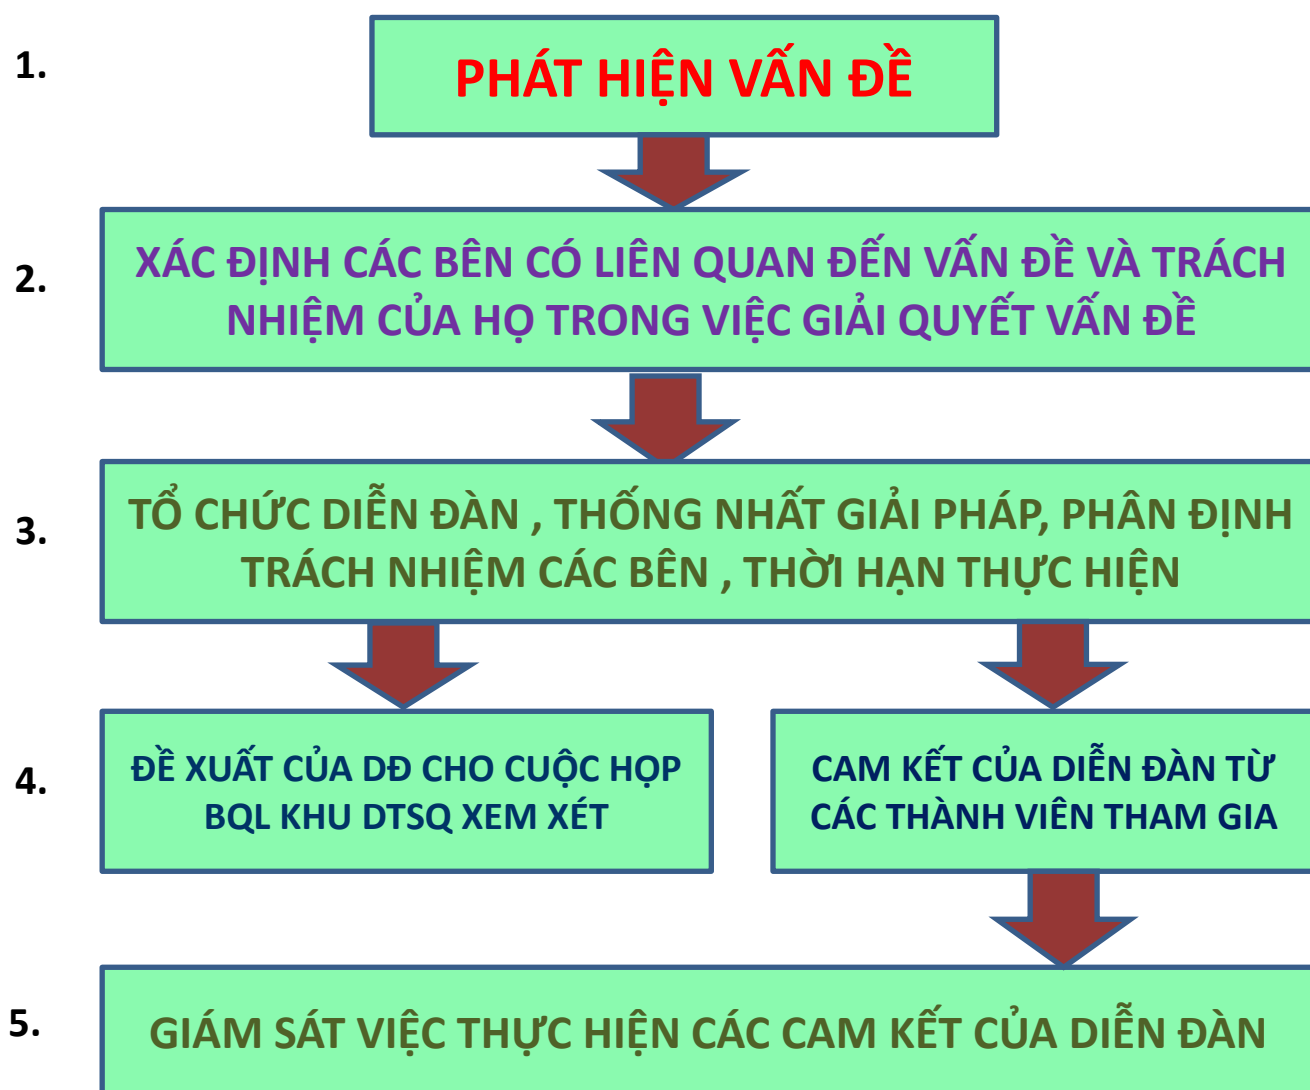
1.

PHÁT HIỆN VẤN ĐỀ

2.

XÁC ĐỊNH CÁC BÊN CÓ LIÊN QUAN ĐẾN VẤN ĐỀ VÀ TRÁCH NHIỆM CỦA HỌ TRONG VIỆC GIẢI QUYẾT VẤN ĐỀ

3.

TỔ CHỨC DIỄN ĐÀN , THỐNG NHẤT GIẢI PHÁP, PHÂN ĐỊNH TRÁCH NHIỆM CÁC BÊN , THỜI HẠN THỰC HIỆN

4.

ĐỀ XUẤT CỦA DĐ CHO CUỘC HỌP BQL KHU DTSQ XEM XÉT

CAM KẾT CỦA DIỄN ĐÀN TỪ CÁC THÀNH VIÊN THAM GIA

5.

GIÁM SÁT VIỆC THỰC HIỆN CÁC CAM KẾT CỦA DIỄN ĐÀN